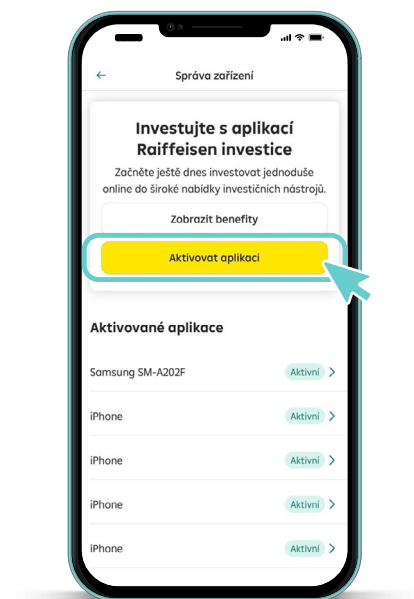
Správa zařízení

Investujte s aplikací Raiffeisen investice

Začněte ještě dnes investovat jednoduše online do široké nabídky investičních nástrojů.

Zobrazit benefity

Aktivovat aplikaci

Aktivované aplikace

Samsung SM-A202F Aktivní

iPhone Aktivní

iPhone Aktivní

iPhone Aktivní

iPhone Aktivní